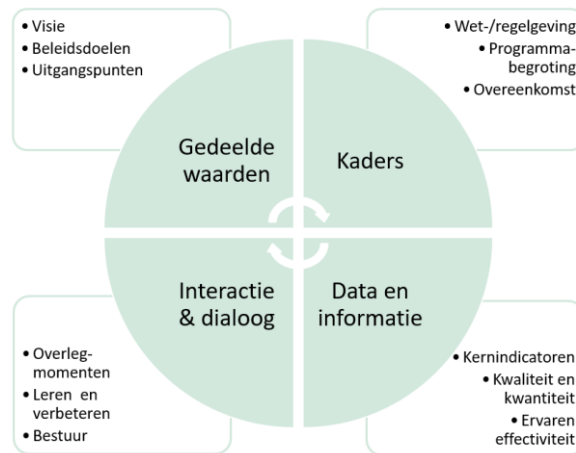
• Visie
• Beleidsdoelen
• Uitgangspunten

• Wet-/regelgeving
• Programmabegroting
• Overeenkomst

Gedeelde waarden

Kaders

Interactie & dialoog

Data en informatie

• Overlegmomenten
• Leren en verbeteren
• Bestuur

• Kernindicatoren
• Kwaliteit en kwantiteit
• Ervaren effectiviteit